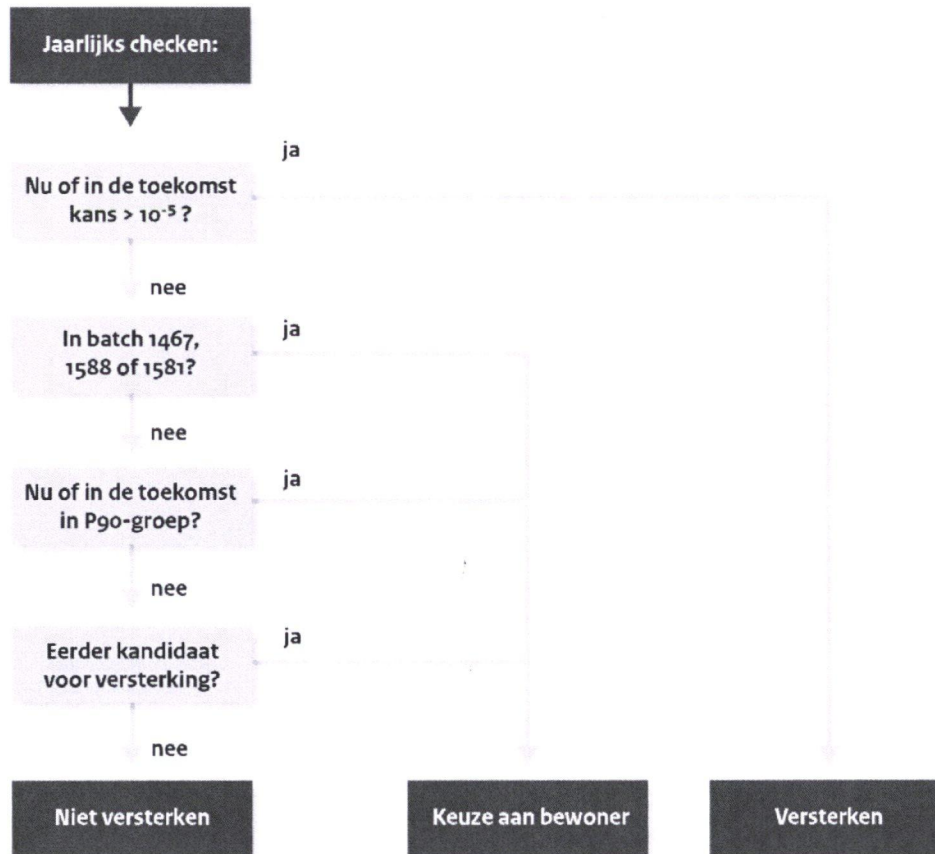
Jaarlijks checken:

ja

Nu of in de toekomst kans > $10^{-5}$?

nee

In batch 1467, 1588 of 1581?

ja

nee

Nu of in de toekomst in P90-groep?

ja

nee

Eerder kandidaat voor versterking?

ja

nee

Niet versterken

Keuze aan bewoner

Versterken